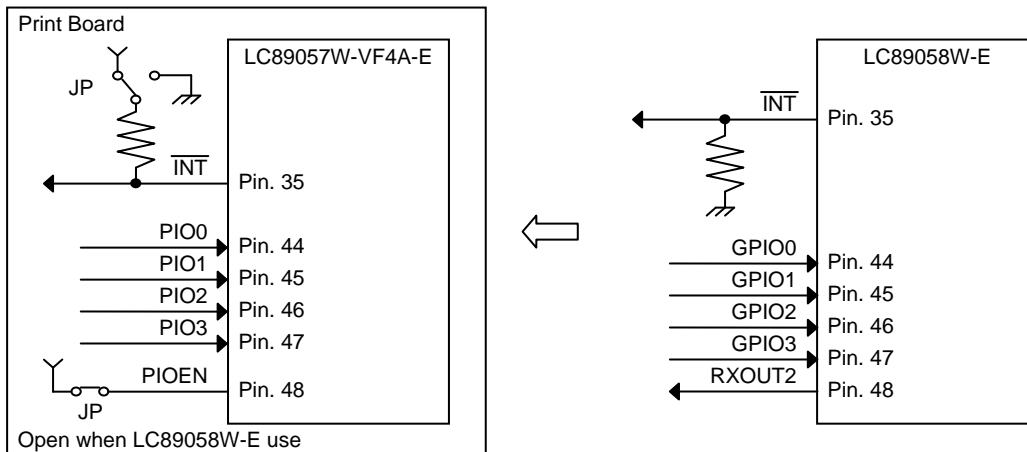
Print Board

LC89057W-VF4A-E

JP

$\overline{INT}$

Pin. 35

PIO0

Pin. 44

PIO1

Pin. 45

PIO2

Pin. 46

PIO3

Pin. 47

PIOEN

Pin. 48

JP

Open when LC89058W-E use

LC89058W-E

$\overline{INT}$

Pin. 35

GPIO0

Pin. 44

GPIO1

Pin. 45

GPIO2

Pin. 46

GPIO3

Pin. 47

RXOUT2

Pin. 48